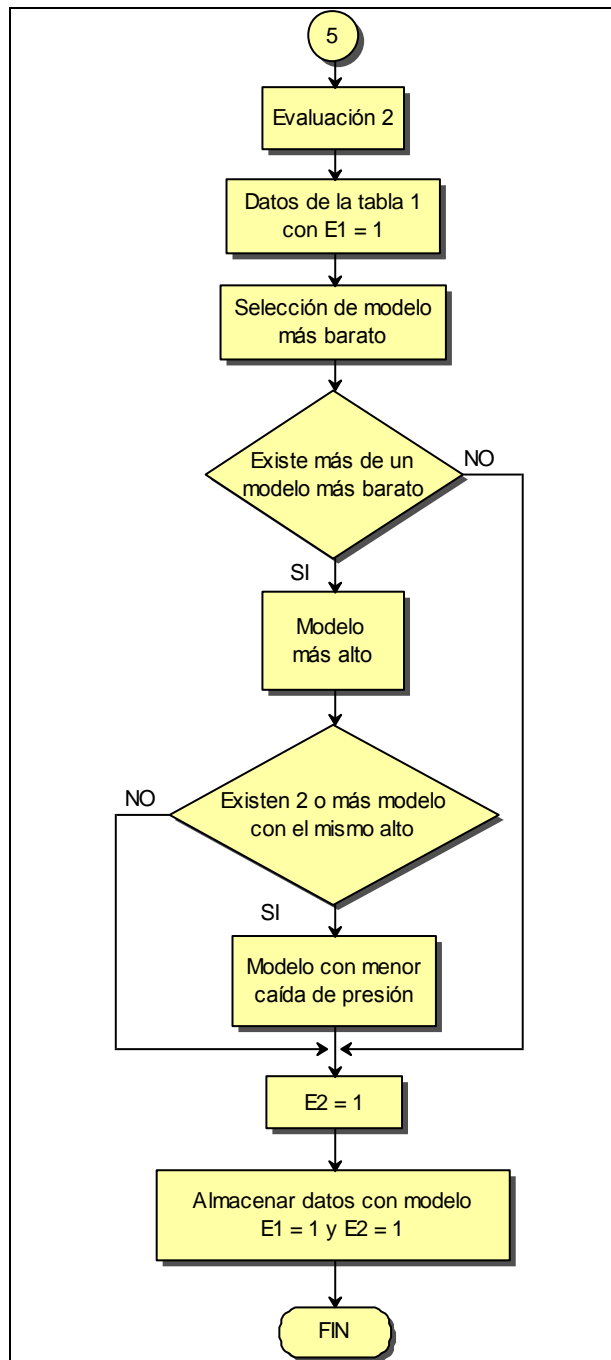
5

Evaluación 2

Datos de la tabla 1 con E1 = 1

Selección de modelo más barato

Existe más de un modelo más barato

NO

SI

Modelo más alto

NO

Existen 2 o más modelo con el mismo alto

SI

Modelo con menor caída de presión

E2 = 1

Almacenar datos con modelo E1 = 1 y E2 = 1

FIN